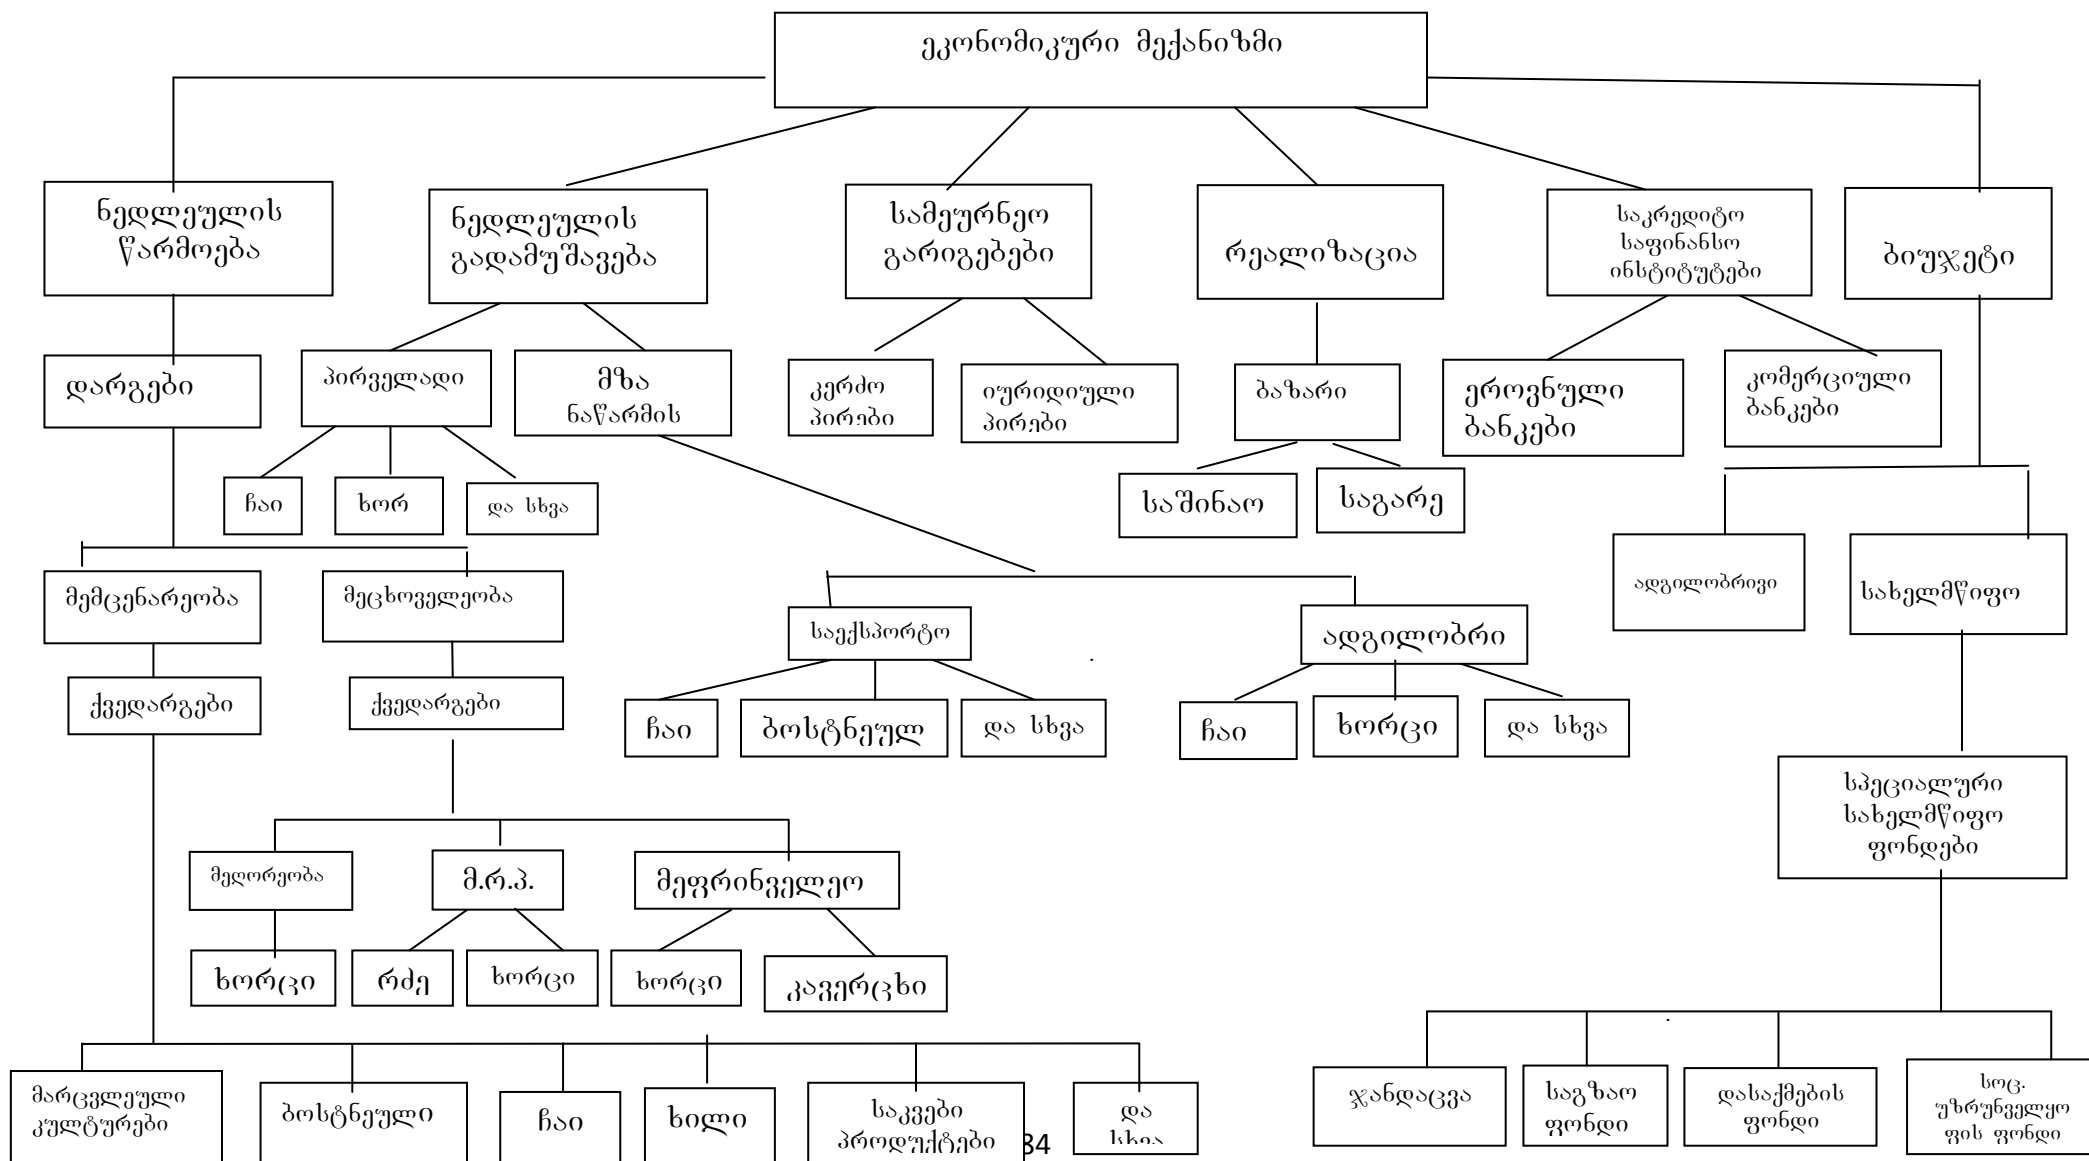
ეკონომიკური მექანიზმი

ნედლეულის წარმოება

ნედლეულის გადამუშავება

სამეურნეო გარიგებები

რეალიზაცია

საკრედიტო საფინანსო ინსტიტუტები

ბიუჯეტი

დარგები

პირველადი

მზა ნაწარმის

კერძო პირები

იურიდიული პირები

ბაზარი

ეროვნული ბანკები

კომერციული ბანკები

ჩაი

ხორ

და სხვა

საშინაო

საგარე

მემცენარეობა

მეცხოველეობა

საექსპორტო

ადგილობრი

ადგილობრივი

სახელმწიფო

ქვედარგები

ქვედარგები

ჩაი

ბოსტნეულ

და სხვა

ჩაი

ხორცი

და სხვა

სპეციალური სახელმწიფო ფონდები

მეღორეობა

მ.რ.პ.

მეფრინველეო

ხორცი

რძე

ხორცი

ხორცი

კვერცხი

მარცვლეული კულტურები

ბოსტნეული

ჩაი

ხილი

საკვები პროდუქტები

და სხვა

34

ჯანდაცვა

საგზაო ფონდი

დასაქმების ფონდი

სოც. უზრუნველყოფის ფონდი